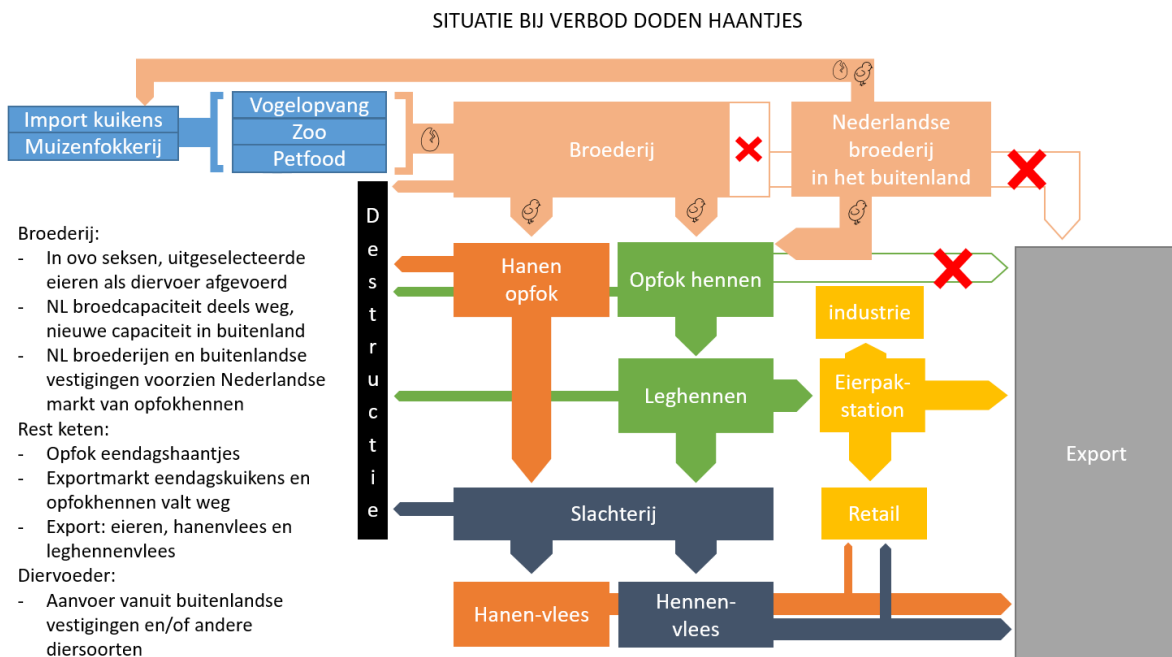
SITUATIE BIJ VERBOD DODEN HAANTJES

Import kuikens
Muizenfokkerij

Vogelopvang
Zoo
Petfood

Broederij

Nederlandse broederij in het buitenland

Destructie

Hanen opfok

Opfok hennen

industrie

Leghennen

Eierpakstation

Export

Slachterij

Retail

Hanen-vlees

Hennen-vlees

Broederij:
- In ovo seksen, uitgeselecteerde eieren als diervoer afgevoerd
- NL broedcapaciteit deels weg, nieuwe capaciteit in buitenland
- NL broederijen en buitenlandse vestigingen voorzien Nederlandse markt van opfokhennen

Rest keten:
- Opfok eendagshaantjes
- Exportmarkt eendagskuikens en opfokhennen valt weg
- Export: eieren, hanenvlees en leghennenvlees

Diervoeder:
- Aanvoer vanuit buitenlandse vestigingen en/of andere diersoorten